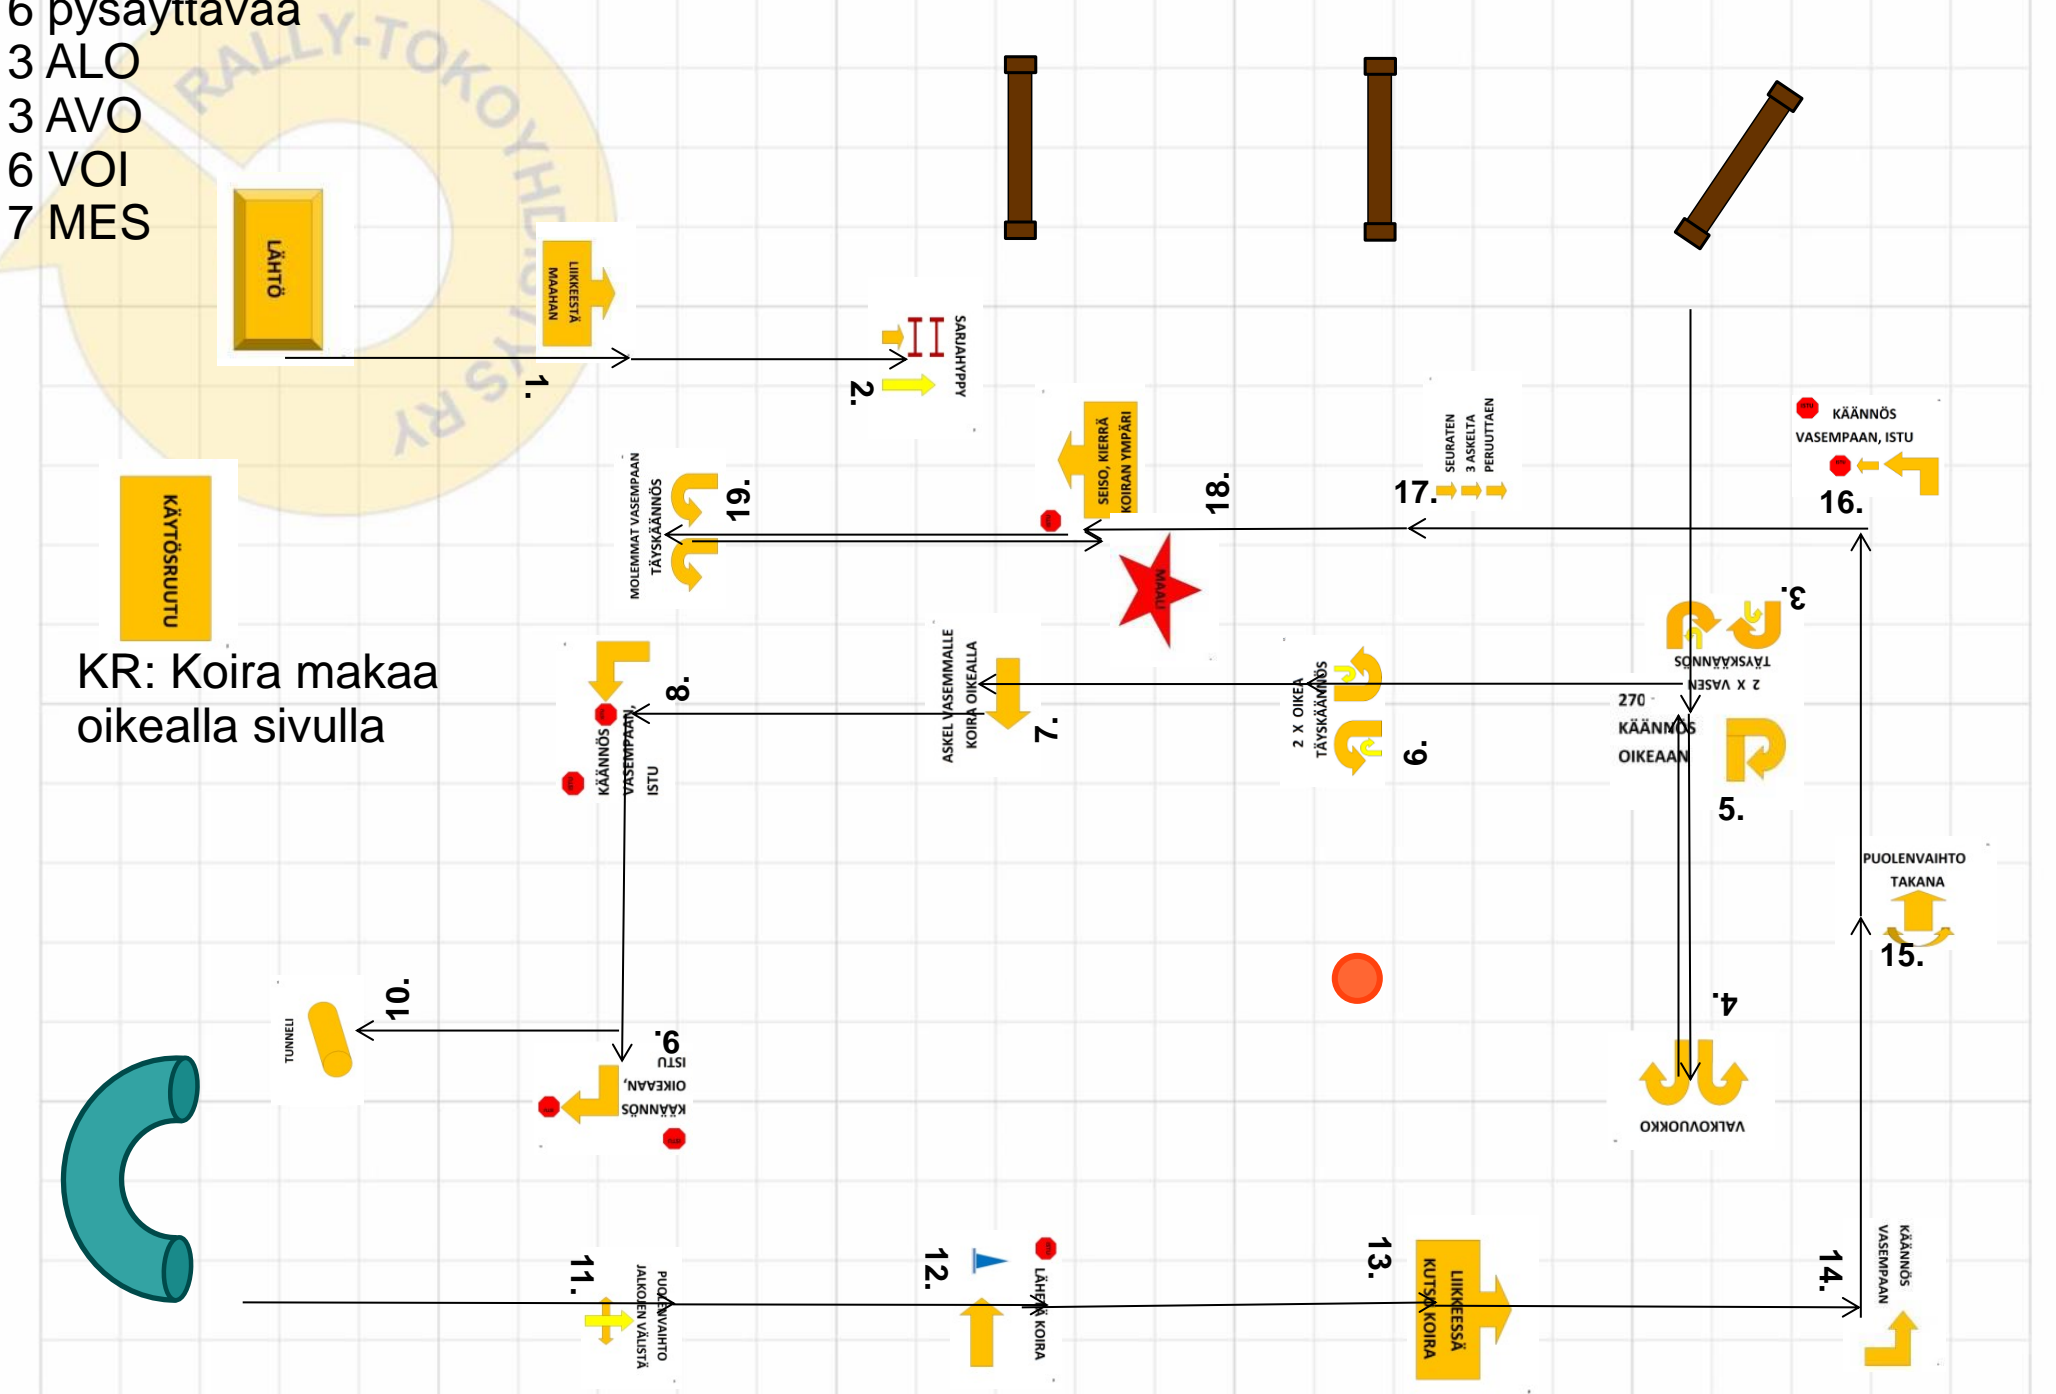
6 pysäyttävää
3 ALO
3 AVO
6 VOI
7 MES

RALLY-TOKOYHDISTYS RY

LÄHTÖ

LIIKKEESTÄ MAAHAN

1.

SARJAHYPPY

2.

KÄYTÖSRUUTU

MOLEMMAT VASEMPAAN TÄYSKÄÄNNÖS

19.

SEISO, KIERRÄ KOIRAN YMPÄRI

18.

SEURATEN 3 ASKELTA PERUUTTAEN

17.

KÄÄNNÖS VASEMPAAN, ISTU

16.

MAALI

3.

2 X VASEN TÄYSKÄÄNNÖS

KR: Koira makaa oikealla sivulla

8.

KÄÄNNÖS VASEMPAAN ISTU

ASKEL VASEMMALLE KOIRA OIKEALLA

7.

2 X OIKEA TÄYSKÄÄNNÖS

6.

270 KÄÄNNÖS OIKEAAN

5.

PUOLENVAIHTO TAKANA

15.

TUNNELI

10.

9.

KÄÄNNÖS OIKEAAN, ISTU

4.

VALKOVUOKKO

11.

PUOLENVAIHTO JALKOJEN VÄLISTÄ

12.

LÄHETÄ KOIRA

13.

LIIKKEESSÄ KUTSU KOIRA

14.

KÄÄNNÖS VASEMPAAN